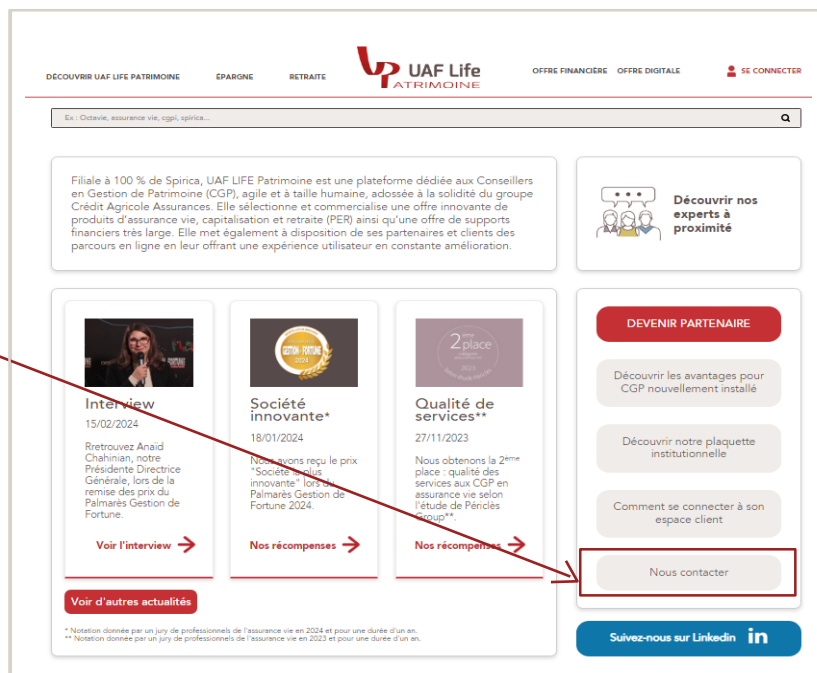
DÉCOUVRIR UAF LIFE PATRIMOINE ÉPARGNE RETRAITE

UAF Life PATRIMOINE

OFFRE FINANCIÈRE OFFRE DIGITALE SE CONNECTER

Ex : Octavie, assurance vie, cgpi, spirica...

Filiale à 100 % de Spirica, UAF LIFE Patrimoine est une plateforme dédiée aux Conseillers en Gestion de Patrimoine (CGP), agile et à taille humaine, adossée à la solidité du groupe Crédit Agricole Assurances. Elle sélectionne et commercialise une offre innovante de produits d'assurance vie, capitalisation et retraite (PER) ainsi qu'une offre de supports financiers très large. Elle met également à disposition de ses partenaires et clients des parcours en ligne en leur offrant une expérience utilisateur en constante amélioration.

Découvrir nos experts à proximité

Interview
15/02/2024
Rretrouvez Anaïd Chahinian, notre Présidente Directrice Générale, lors de la remise des prix du Palmarès Gestion de Fortune.
Voir l'interview

Société innovante*
18/01/2024
Nous avons reçu le prix "Société la plus innovante" lors du Palmarès Gestion de Fortune 2024.
Nos récompenses

Qualité de services**
27/11/2023
Nous obtenons la 2ème place : qualité des services aux CGP en assurance vie selon l'étude de Périclès Group**.
Nos récompenses

2ème place

Voir d'autres actualités

* Notation donnée par un jury de professionnels de l'assurance vie en 2024 et pour une durée d'un an.
** Notation donnée par un jury de professionnels de l'assurance vie en 2023 et pour une durée d'un an.

DEVENIR PARTENAIRE

Découvrir les avantages pour CGP nouvellement installé

Découvrir notre plaquette institutionnelle

Comment se connecter à son espace client

Nous contacter

Suivez-nous sur Linkedin in